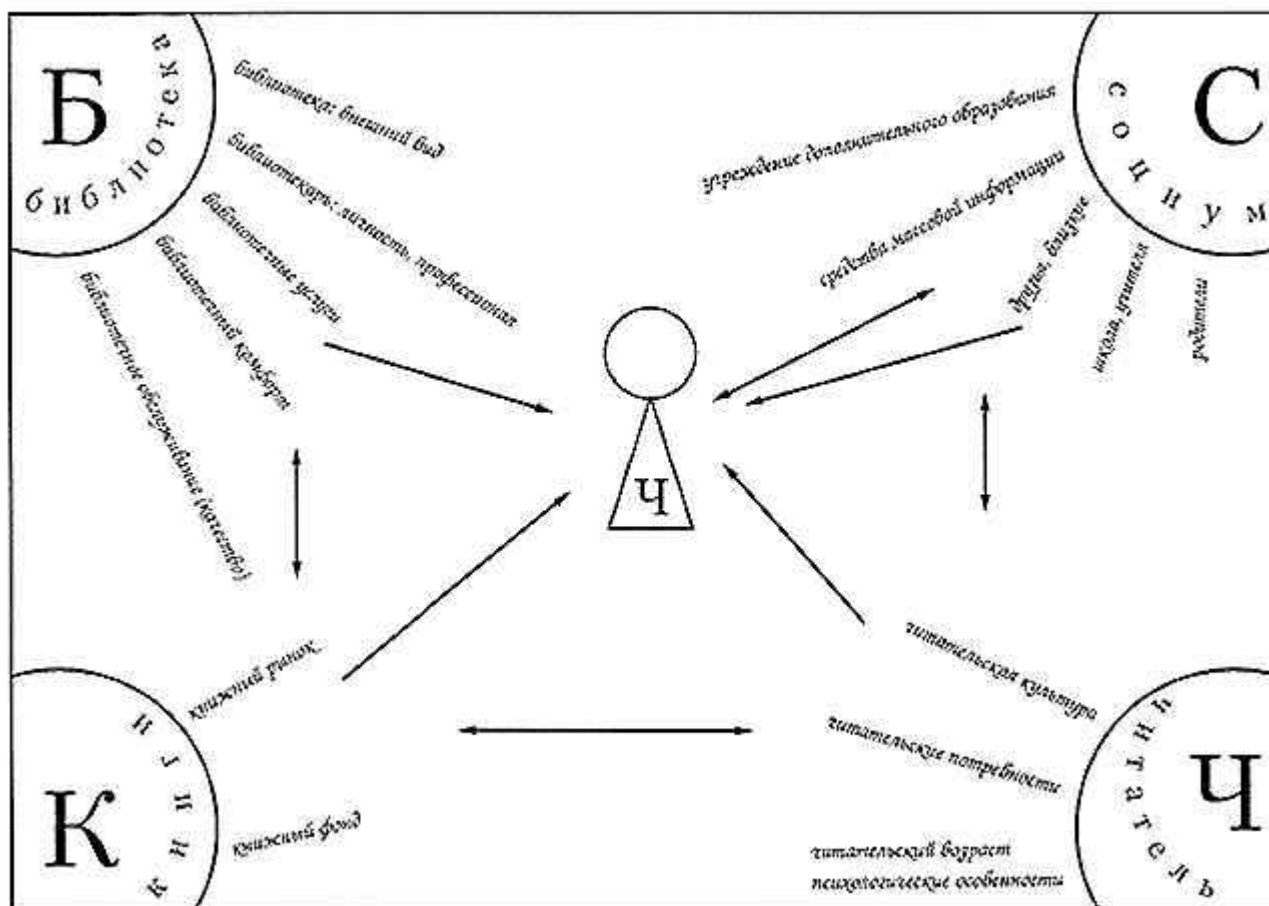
Б
библиотека

библиотека: внешний вид

библиотекарь: личность, профессионал

библиотечные услуги

библиотечный комфорт

библиотечное обслуживание (категории)

С
социум

учреждение дополнительного образования

средства массовой информации

друзья, близкие

школа, учителя

родители

Ч

К
книги

книжный рынок

книжный фонд

Ч
читатель

читательская культура

читательские потребности

читательский возраст

психологические особенности